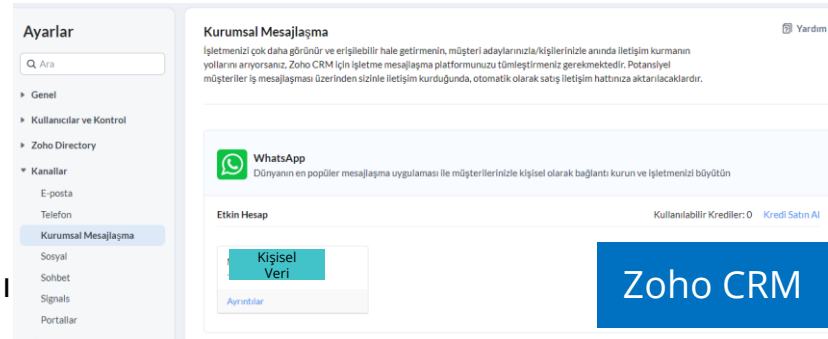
Ayarlar

Ara

Genel

Kullanıcılar ve Kontrol

Zoho Directory

Kanallar

E-posta

Telefon

Kurumsal Mesajlaşma

Sosyal

Sohbet

Signals

Portallar

Kurumsal Mesajlaşma

Yardım

İşletmenizi çok daha görünür ve erişilebilir hale getirmenin, müşteri adaylarınızla/kişilerinizle anında iletişim kurmanın yollarını arıyorsanız, Zoho CRM için işletme mesajlaşma platformunuzu tümleştirmeniz gerekmektedir. Potansiyel müşteriler iş mesajlaşması üzerinden sizinle iletişim kurduğunda, otomatik olarak satış iletişim hattınıza aktarılacaklardır.

WhatsApp

Dünyanın en popüler mesajlaşma uygulaması ile müşterilerinizle kişisel olarak bağlantı kurun ve işletmenizi büyütün

Etkin Hesap

Kullanılabilir Krediler: 0

Kredi Satın Al

Kişisel Veri

Ayrıntılar

I

Zoho CRM